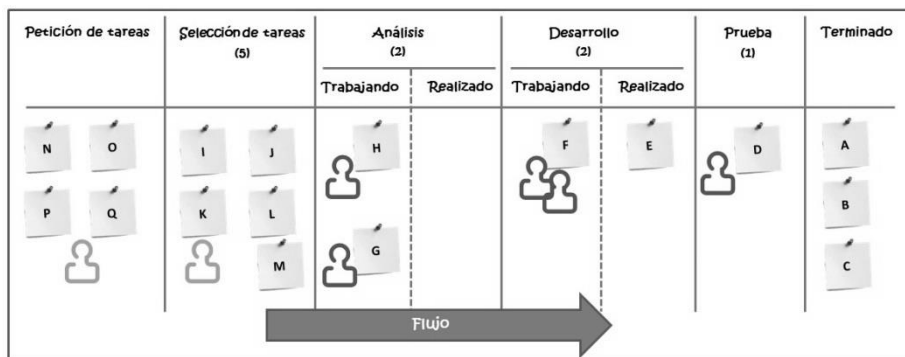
| Petición de tareas | Selección de tareas (5) | Análisis (2) | | Desarrollo (2) | | Prueba (1) | Terminado |
|---|---|---|---|---|---|---|---|
| | | Trabajando | Realizado | Trabajando | Realizado | | |
| N O P Q | I J K L M | H G | | F | E | D | A B C |

Flujo